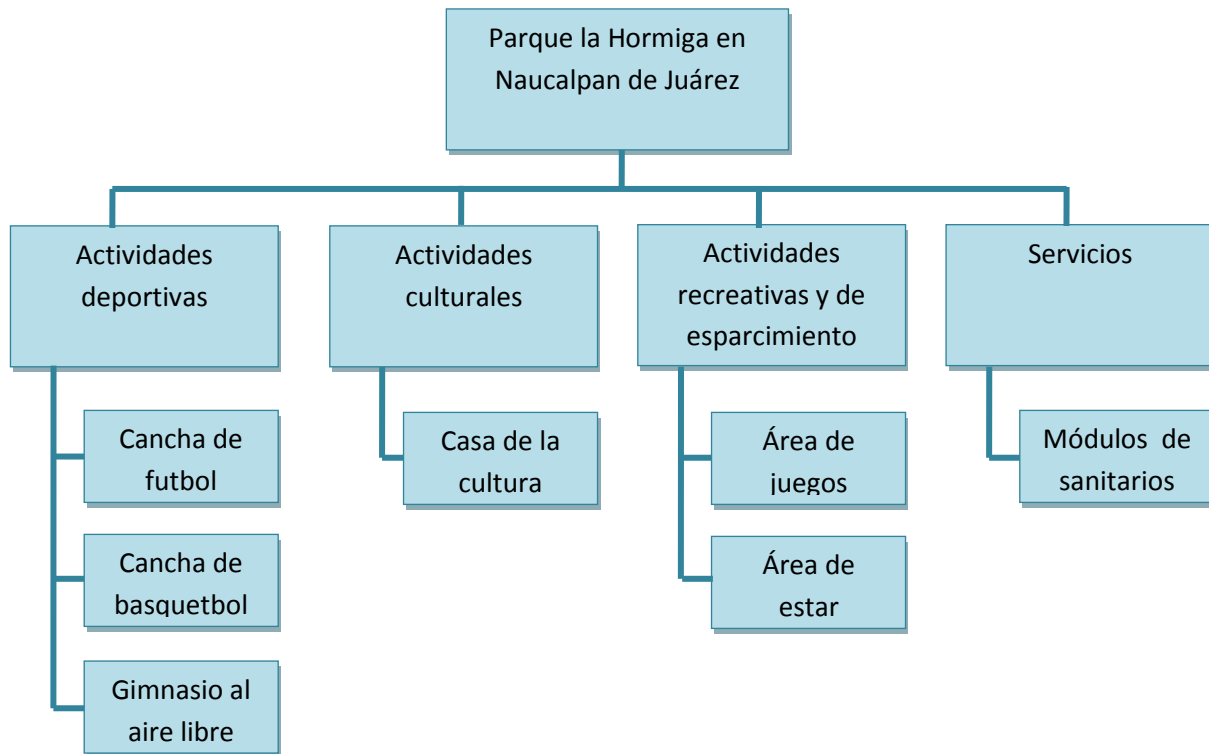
Parque la Hormiga en Naucalpan de Juárez

Actividades deportivas

Cancha de futbol

Cancha de basquetbol

Gimnasio al aire libre

Actividades culturales

Casa de la cultura

Actividades recreativas y de esparcimiento

Área de juegos

Área de estar

Servicios

Módulos de sanitarios